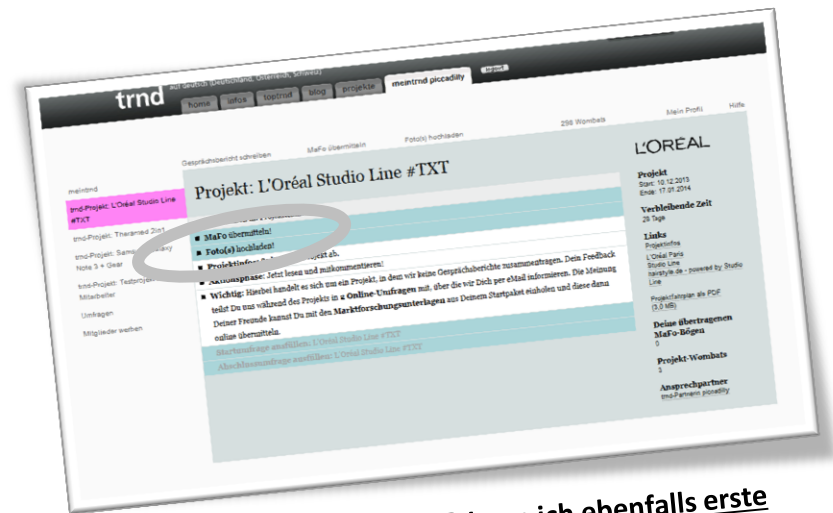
trnd
Auf deutsch (Deutschland, Österreich, Schweiz)
home infos topTrnd blog projekte meintrnd piccadilly
Mein Profil Hilfe
Gesprächsbericht schreiben MaFo übermitteln Foto(s) hochladen 298 Wombats
meintrnd
trnd-Projekt: L'Oréal Studio Line #TXT
trnd-Projekt: Thermaled 2in1
trnd-Projekt: Samsung Galaxy Note 3 + Gear
trnd-Projekt: Testprojekt Mitarbeiter
Umfragen
Mitglieder werben
Projekt: L'Oréal Studio Line #TXT
■ MaFo übermitteln!
■ Foto(s) hochladen!
■ Projektinfos: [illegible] Projekt ab.
■ Aktionsphase: Jetzt lesen und mitkommentieren!
■ Wichtig: Hierbei handelt es sich um ein Projekt, in dem wir keine Gesprächsberichte zusammentragen. Dein Feedback teilst Du uns während des Projekts in 2 Online-Umfragen mit, über die wir Dich per eMail informieren. Die Meinung Deiner Freunde kannst Du mit den Marktforschungsunterlagen aus Deinem Startpaket einholen und diese dann online übermitteln.
Startumfrage ausfüllen: L'Oréal Studio Line #TXT
Abschlussumfrage ausfüllen: L'Oréal Studio Line #TXT
L'ORÉAL
Projekt
Start: 10.12.2013
Ende: 17.01.2014
Verbleibende Zeit
29 Tage
Links
Projektinfos
L'Oréal Paris Studio Line
hairstyle.de - powered by Studio Line
Projektfahrplan als PDF (3,0 MB)
Deine übertragenen MaFo-Bögen
0
Projekt-Wombats
3
Ansprechpartner
trnd-Partnerin: piccadilly
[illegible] ich ebenfalls erste